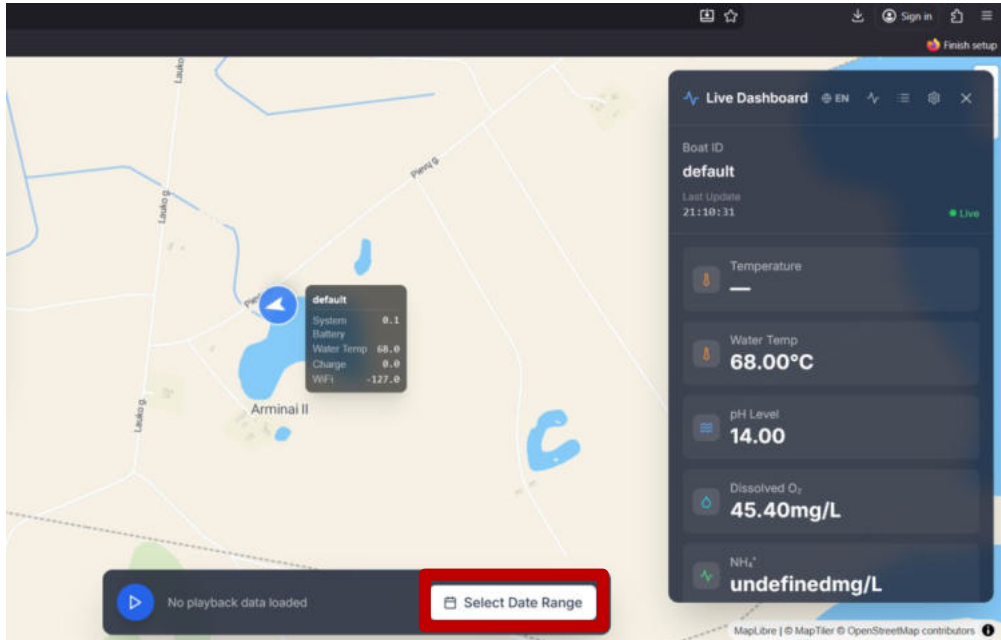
Sign in

Finish setup

Lauko g.

Pievų g.

Lauko g.

Lauko g.

default

System Battery 0.1

Water Temp 68.0

Charge 0.0

WiFi -127.0

Arminai II

Live Dashboard EN

Boat ID

default

Last Update

21:10:31

Live

Temperature

—

Water Temp

68.00°C

pH Level

14.00

Dissolved $O_2$

45.40mg/L

$NH_4^+$

undefinedmg/L

No playback data loaded

Select Date Range

MapLibre | © MapTiler © OpenStreetMap contributors